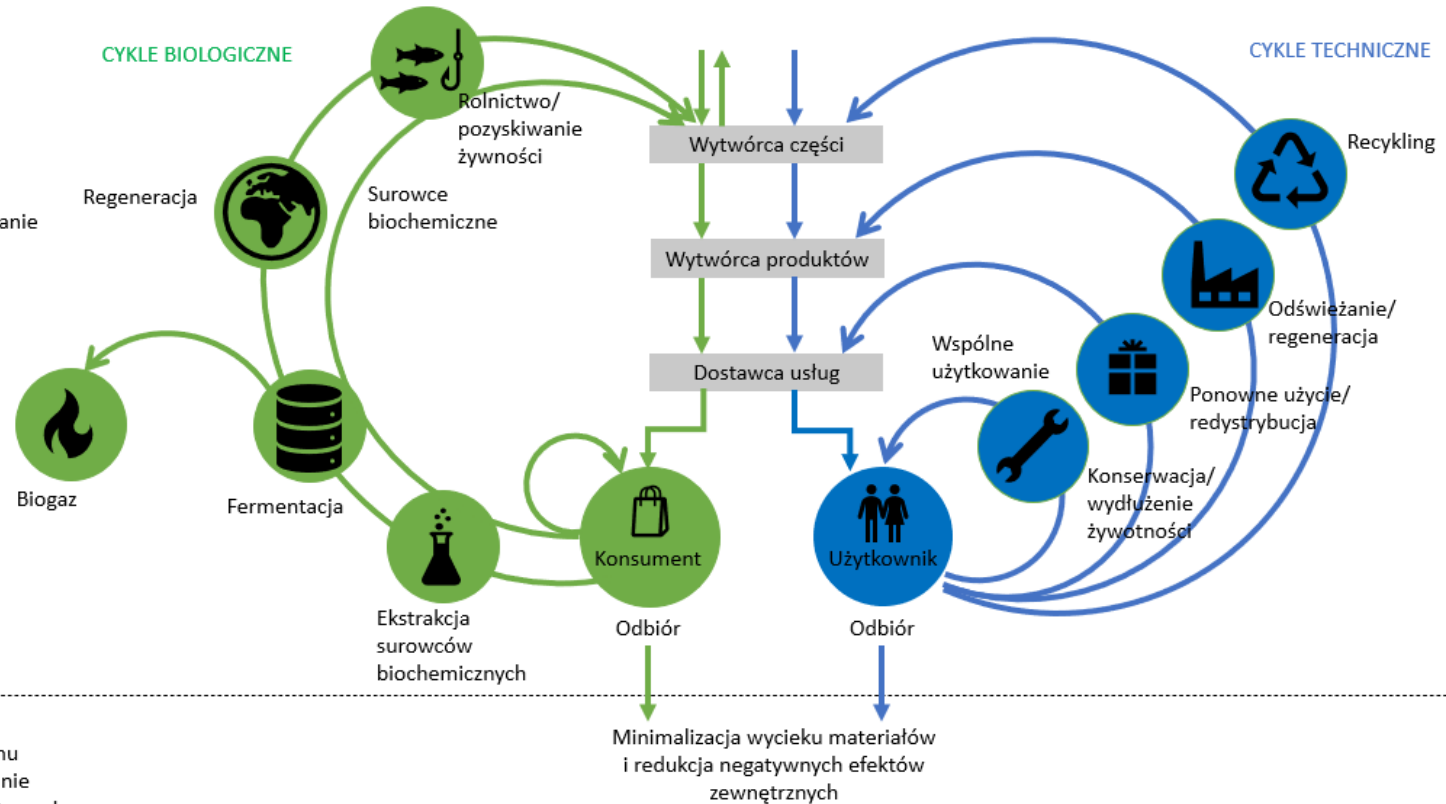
CYKLE BIOLOGICZNE

CYKLE TECHNICZNE

anie

Rolnictwo/ pozyskiwanie żywności

Regeneracja

Surowce biochemiczne

Wytwórca części

Wytwórca produktów

Dostawca usług

Recykling

Odświeżanie/ regeneracja

Wspólne użytkowanie

Ponowne użycie/ redystrybucja

Konserwacja/ wydłużenie żywotności

Biogaz

Fermentacja

Ekstrakcja surowców biochemicznych

Konsument

Odbiór

Użytkownik

Odbiór

nu

nie

Minimalizacja wycieku materiałów i redukcja negatywnych efektów zewnętrznych